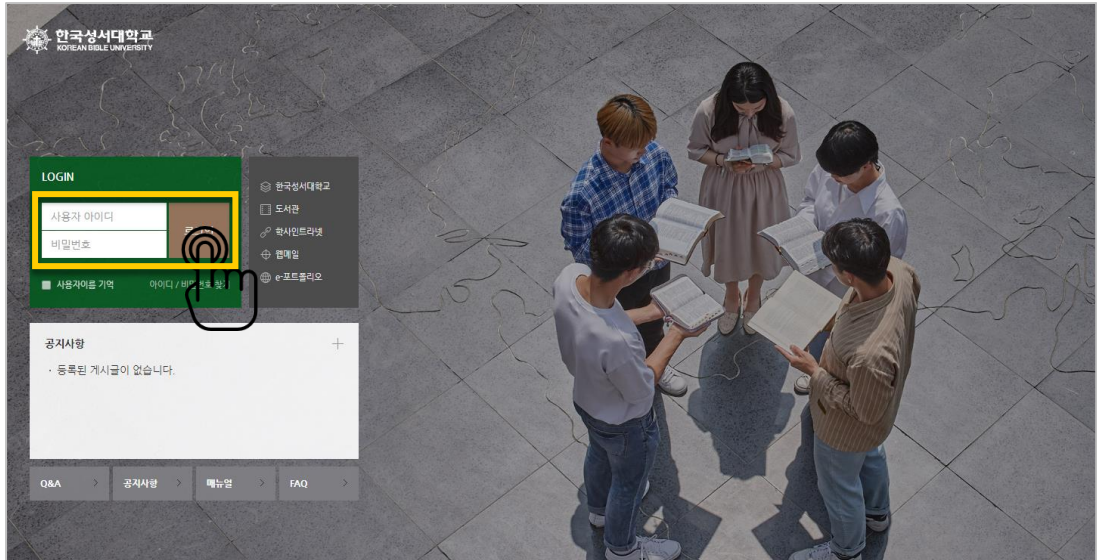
한국성서대학교
KOREAN BIBLE UNIVERSITY

LOGIN

사용자 아이디

비밀번호

로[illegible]

사용자이름 기억

아이디 / 비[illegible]번호 찾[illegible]

한국성서대학교

도서관

학사인트라넷

웹메일

e-포트폴리오

공지사항

+

· 등록된 게시글이 없습니다.

Q&A

공지사항

매뉴얼

FAQ